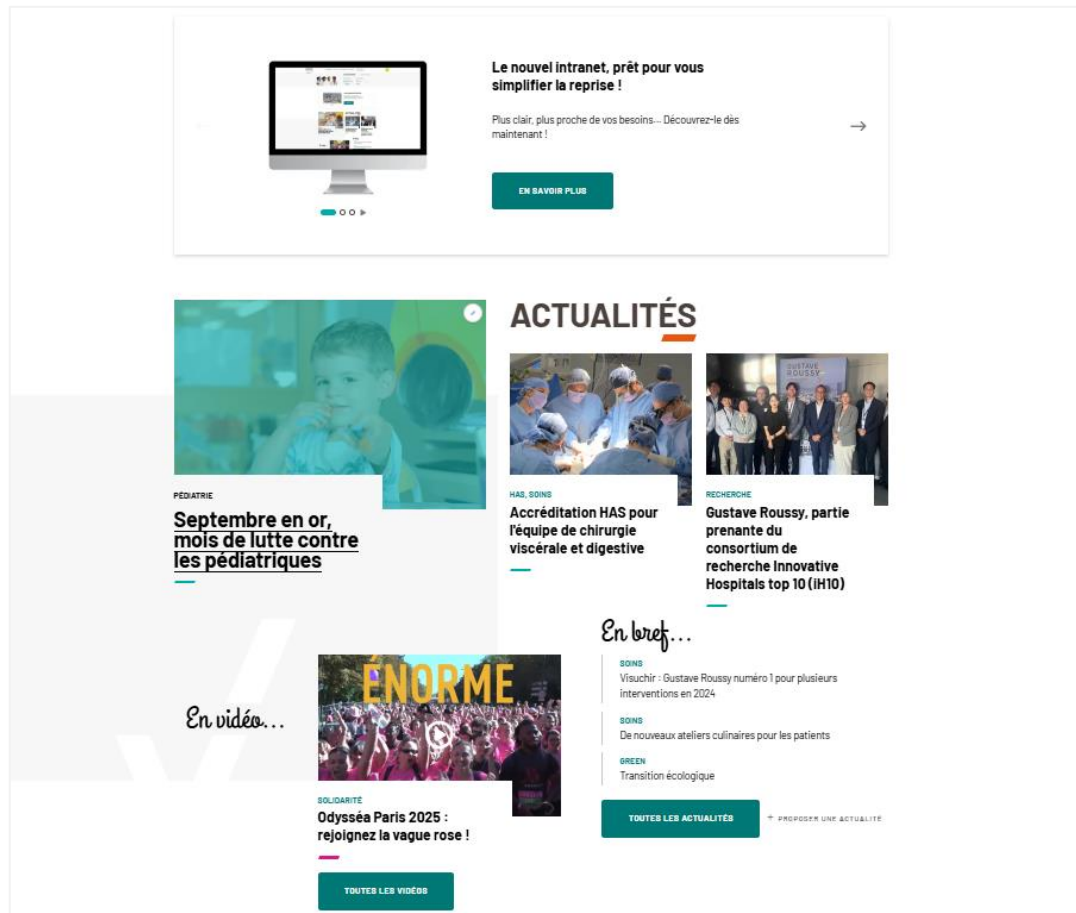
Le nouvel intranet, prêt pour vous simplifier la reprise !

Plus clair, plus proche de vos besoins... Découvrez-le dès maintenant !

EN SAVOIR PLUS

ACTUALITÉS

PÉDIATRIE

Septembre en or, mois de lutte contre les pédiatriques

HAS, SOINS

Accréditation HAS pour l'équipe de chirurgie viscérale et digestive

GUSTAVE ROUSSY

RECHERCHE

Gustave Roussy, partie prenante du consortium de recherche Innovative Hospitals top 10 (iH10)

En bref...

SOINS

Visuchir : Gustave Roussy numéro 1 pour plusieurs interventions en 2024

SOINS

De nouveaux ateliers culinaires pour les patients

GREEN

Transition écologique

TOUTES LES ACTUALITÉS

+ PROPOSER UNE ACTUALITÉ

En vidéo...

ÉNORME

SOLIDARITÉ

Odysséa Paris 2025 : rejoignez la vague rose !

TOUTES LES VIDÉOS